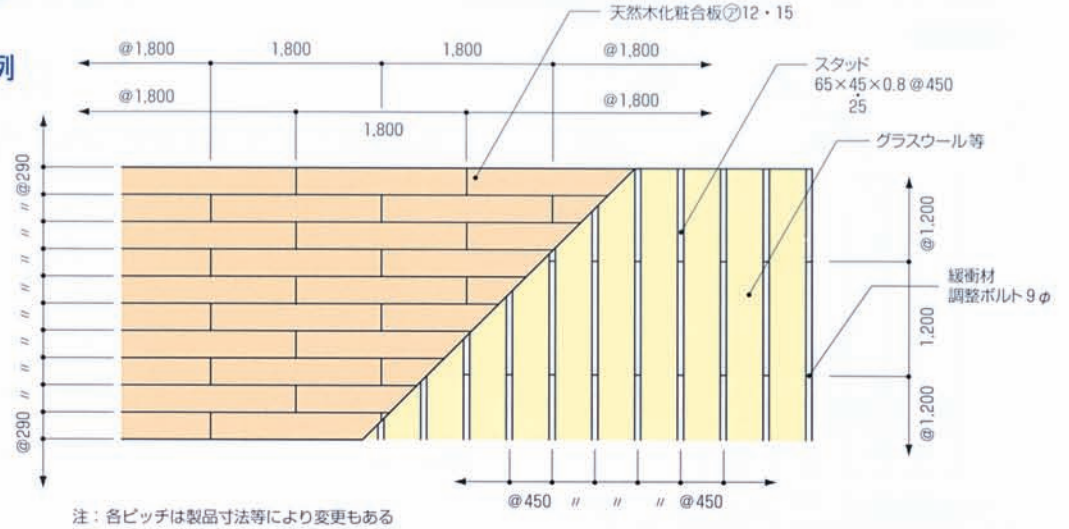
例

天然木化粧合板㋐12・15

@1,800　1,800　1,800　@1,800

@1,800　1,800　@1,800

スタッド
65×45×0.8@450
25

グラスウール等

@290
〃
〃
〃
〃
〃
〃
〃
〃
〃
@290

@1,200
1,200
@1,200

緩衝材
調整ボルト9φ

@450　〃　〃　〃　@450

注：各ピッチは製品寸法等により変更もある